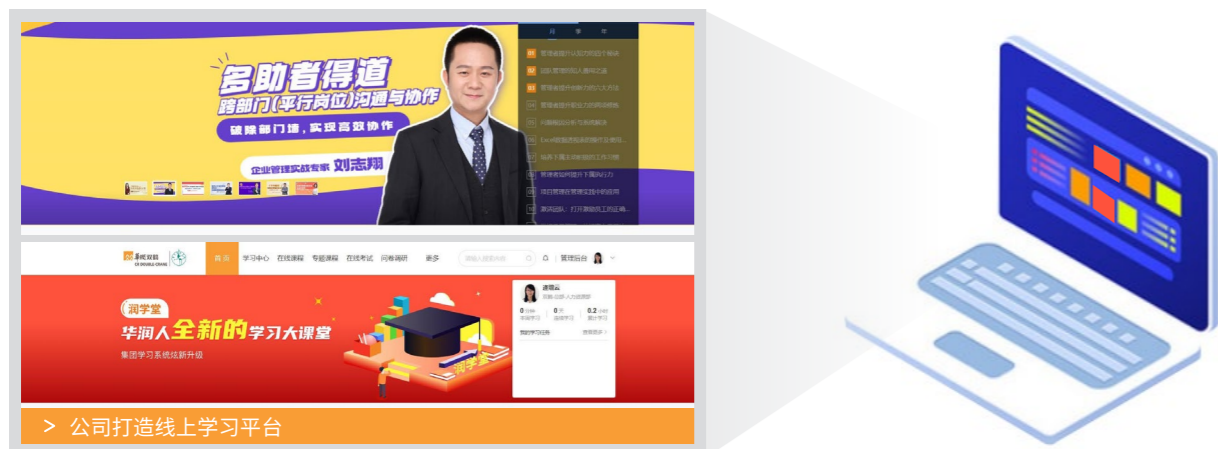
多助者得道
跨部门(平行岗位)沟通与协作
破除部门墙，实现高效协作
企业管理实战专家 刘志翔

首页 学习中心 在线课程 专题课程 在线考试 问卷调研 更多
管理后台

润学堂
华润人全新的学习大课堂
集团学习系统焕新升级

润学堂

> 公司打造线上学习平台